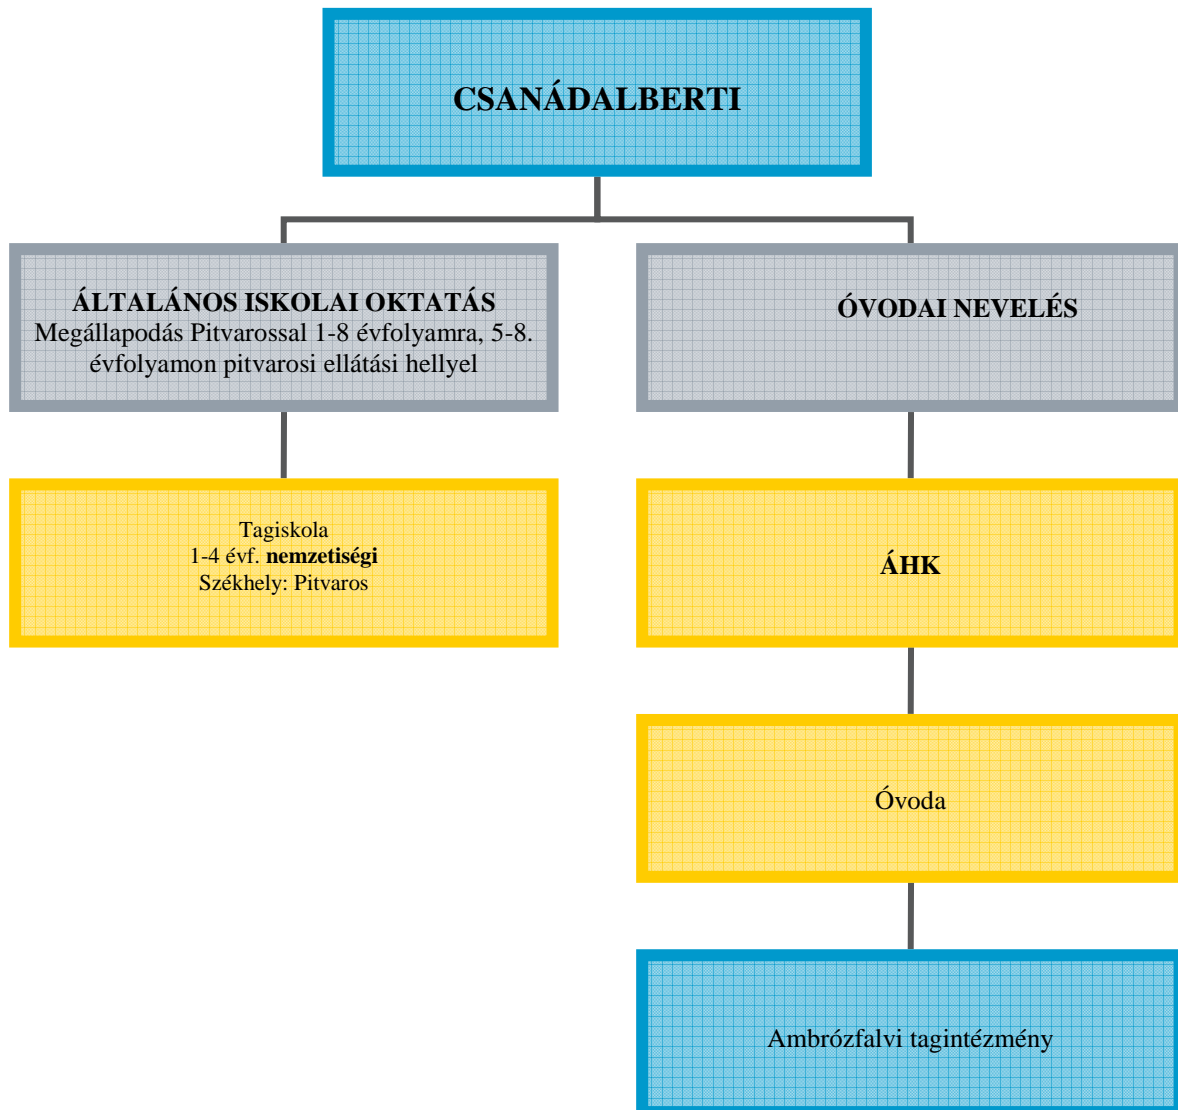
CSANÁDALBERTI

ÁLTALÁNOS ISKOLAI OKTATÁS
Megállapodás Pitvarossal 1-8 évfolyamra, 5-8. évfolyamon pitvarosi ellátási hellyel

ÓVODAI NEVELÉS

Tagiskola
1-4 évf. **nemzetiségi**
Székhely: Pitvaros

ÁHK

Óvoda

Ambrózfalvi tagintézmény